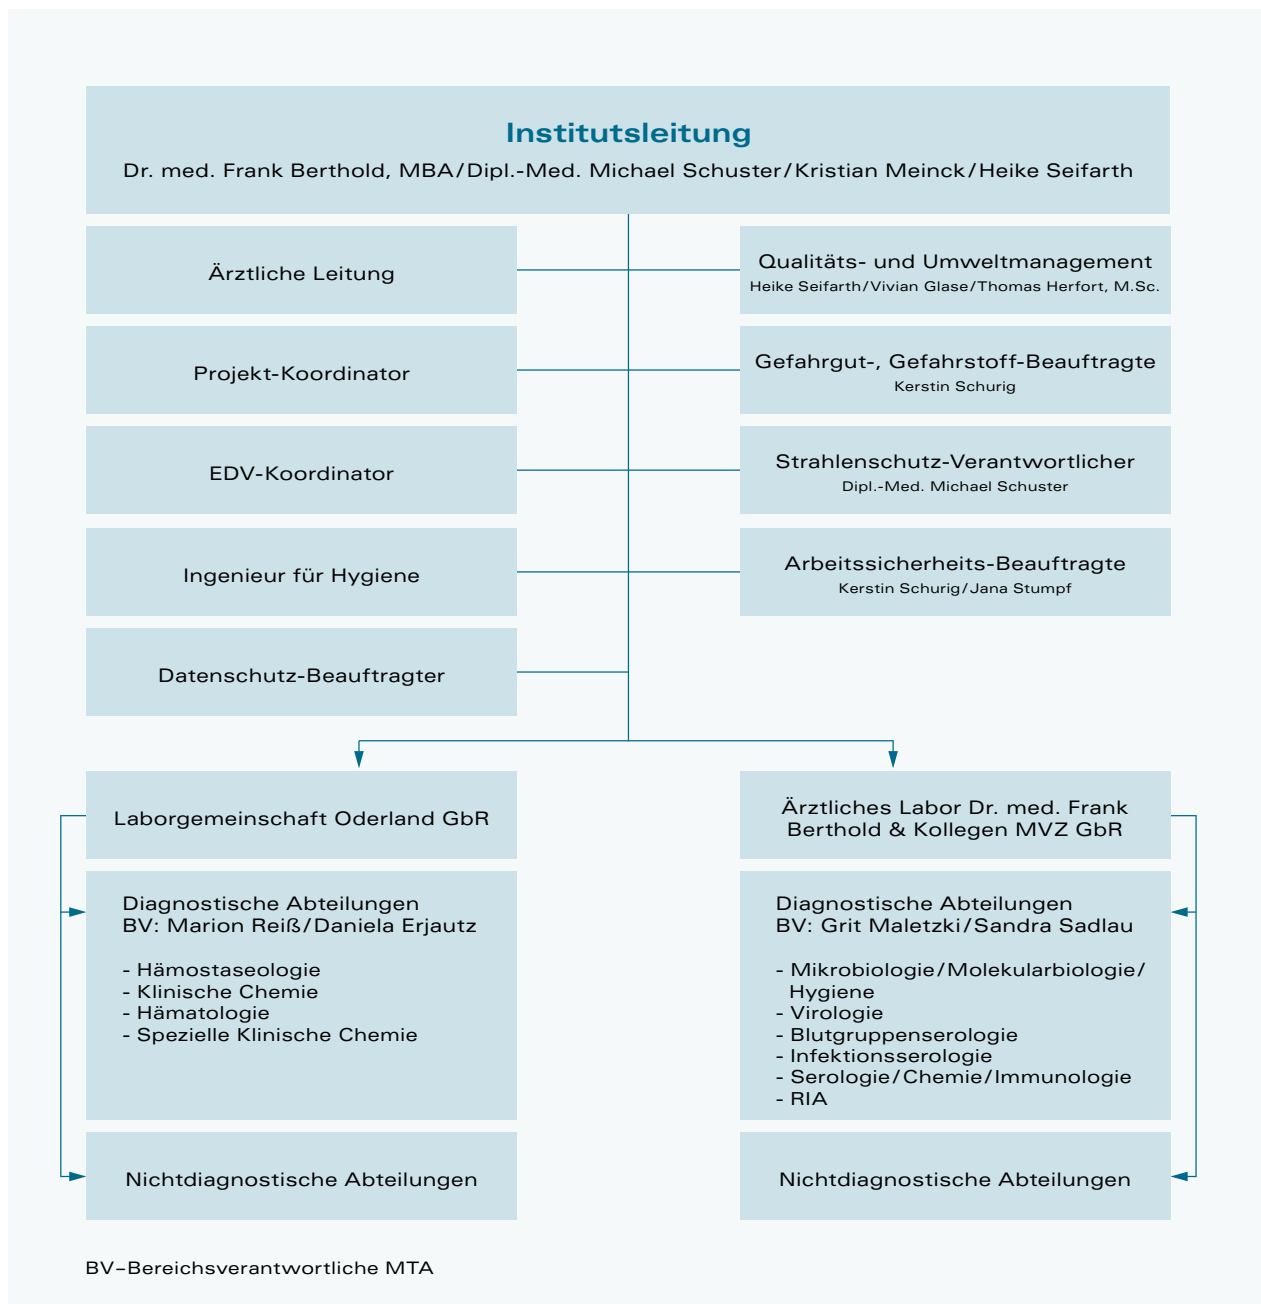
Institutsleitung
Dr. med. Frank Berthold, MBA/Dipl.-Med. Michael Schuster/Kristian Meinck/Heike Seifarth

Ärztliche Leitung

Qualitäts- und Umweltmanagement
Heike Seifarth/Vivian Glase/Thomas Herfort, M.Sc.

Projekt-Koordinator

Gefahrgut-, Gefahrstoff-Beauftragte
Kerstin Schurig

EDV-Koordinator

Strahlenschutz-Verantwortlicher
Dipl.-Med. Michael Schuster

Ingenieur für Hygiene

Arbeitssicherheits-Beauftragte
Kerstin Schurig/Jana Stumpf

Datenschutz-Beauftragter

Laborgemeinschaft Oderland GbR

Diagnostische Abteilungen
BV: Marion Reiß/Daniela Erjautz

- Hämostaseologie
- Klinische Chemie
- Hämatologie
- Spezielle Klinische Chemie

Nichtdiagnostische Abteilungen

Ärztliches Labor Dr. med. Frank Berthold & Kollegen MVZ GbR

Diagnostische Abteilungen
BV: Grit Maletzki/Sandra Sadlau

- Mikrobiologie/Molekularbiologie/Hygiene
- Virologie
- Blutgruppenserologie
- Infektionsserologie
- Serologie/Chemie/Immunologie
- RIA

Nichtdiagnostische Abteilungen

BV–Bereichsverantwortliche MTA